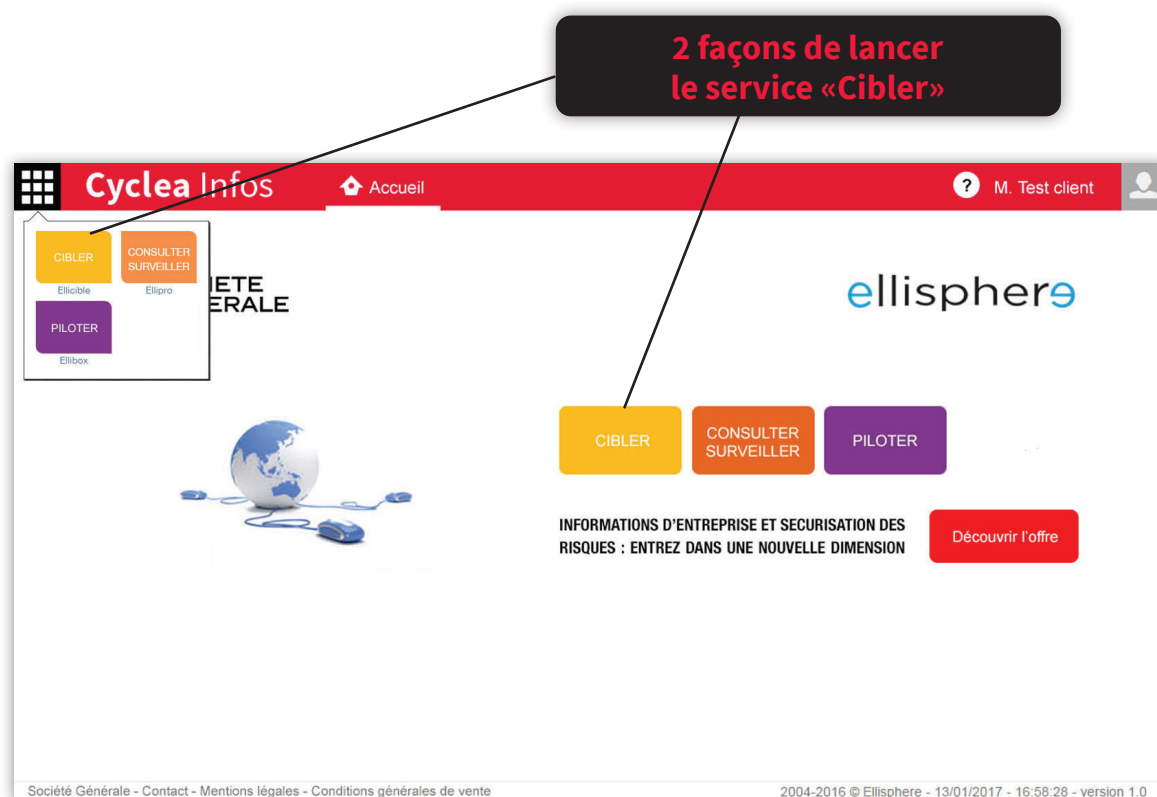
2 façons de lancer le service «Cibler»

Cyclea Infos

Accueil

M. Test client

CIBLER
Ellicible

CONSULTER SURVEILLER
Ellipro

PILOTER
Ellibox

IETE
ERALE

ellisphere

CIBLER

CONSULTER SURVEILLER

PILOTER

INFORMATIONS D'ENTREPRISE ET SECURISATION DES RISQUES : ENTREZ DANS UNE NOUVELLE DIMENSION

Découvrir l'offre

Société Générale - Contact - Mentions légales - Conditions générales de vente

2004-2016 © Ellisphere - 13/01/2017 - 16:58:28 - version 1.0